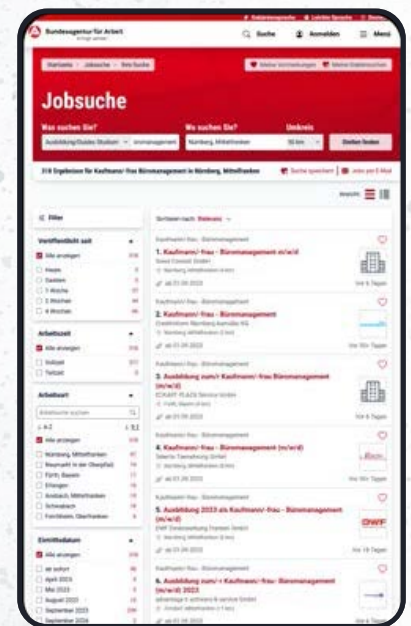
Bundesagentur für Arbeit

Suche   Anmelden   Menü

Startseite > Jobsuche > Ihre Suche

Meine Vormerkungen   Meine Stellenangebote

Jobsuche

Was suchen Sie?
Ausbildung/Duales Studium
Kaufmann/-frau - Büromanagement

Wo suchen Sie?
Nürnberg, Mittelfranken

Umkreis
50 km

Stellen finden

318 Ergebnisse für Kaufmann/-frau Büromanagement in Nürnberg, Mittelfranken

Suche speichern   Jobs per E-Mail

Filter

Veröffentlicht seit
Alle anzeigen
Heute
Gestern
1 Woche
2 Wochen
4 Wochen

Arbeitszeit
Alle anzeigen
Vollzeit
Teilzeit

Arbeitsort
Arbeitsorte suchen
A-Z
Alle anzeigen
Nürnberg, Mittelfranken
Neumarkt in der Oberpfalz
Fürth, Bayern
Erlangen
Ansbach, Mittelfranken
Schwabach
Forchheim, Oberfranken

Eintrittsdatum
Alle anzeigen
ab sofort
April 2023
Mai 2023
August 2023
September 2023
September 2024

Sortieren nach: Relevanz

Kaufmann/-frau - Büromanagement
1. Kaufmann/-frau - Büromanagement m/w/d
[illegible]
Nürnberg, Mittelfranken
ab 01.09.2023
Vor 6 Tagen

Kaufmann/-frau - Büromanagement
2. Kaufmann/-frau - Büromanagement
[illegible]
Nürnberg
ab 01.09.2023
Vor 16+ Tagen

Kaufmann/-frau - Büromanagement
3. Ausbildung zum/r Kaufmann/-frau - Büromanagement (m/w/d)
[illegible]
Fürth, Bayern
ab 01.09.2023
Vor 6 Tagen

Kaufmann/-frau - Büromanagement
4. Kaufmann/-frau - Büromanagement (m/w/d)
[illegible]
Nürnberg
ab 01.09.2023

Kaufmann/-frau - Büromanagement
5. Ausbildung 2023 als Kaufmann/-frau - Büromanagement (m/w/d)
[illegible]
Nürnberg, Mittelfranken
ab 01.09.2023
Vor 19 Tagen

Kaufmann/-frau - Büromanagement
6. Ausbildung zum/r Kaufmann/-frau - Büromanagement (m/w/d) 2023
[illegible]
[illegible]